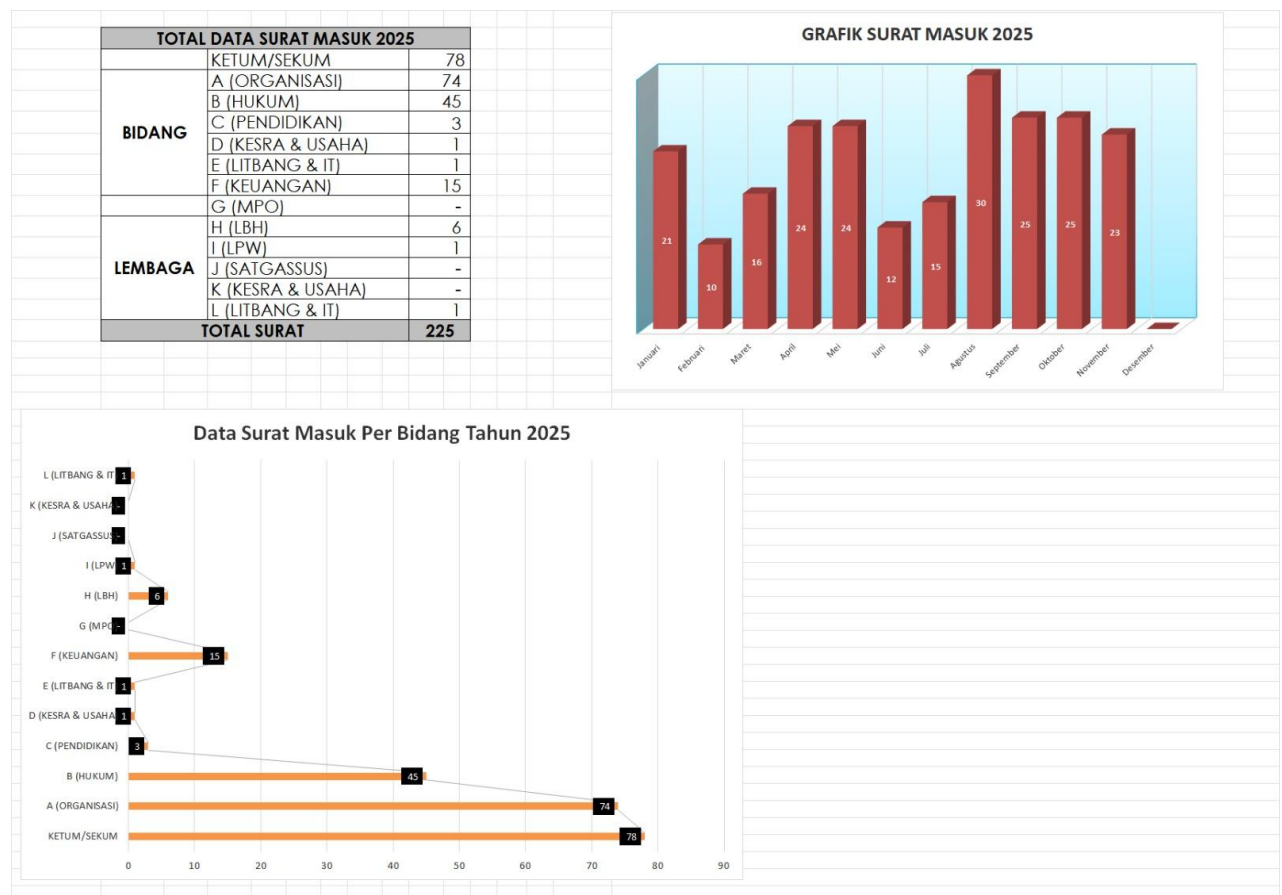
| TOTAL DATA SURAT MASUK 2025 | | |
|---|---|---|
| | KETUM/SEKUM | 78 |
| BIDANG | A (ORGANISASI) | 74 |
| | B (HUKUM) | 45 |
| | C (PENDIDIKAN) | 3 |
| | D (KESRA & USAHA) | 1 |
| | E (LITBANG & IT) | 1 |
| | F (KEUANGAN) | 15 |
| | G (MPO) | - |
| LEMBAGA | H (LBH) | 6 |
| | I (LPW) | 1 |
| | J (SATGASSUS) | - |
| | K (KESRA & USAHA) | - |
| | L (LITBANG & IT) | 1 |
| TOTAL SURAT | | 225 |

GRAFIK SURAT MASUK 2025

21
10
16
24
24
12
15
30
25
25
23

Januari
Februari
Maret
April
Mei
Juni
Juli
Agustus
September
Oktober
November
Desember

Data Surat Masuk Per Bidang Tahun 2025

L (LITBANG & IT 1
K (KESRA & USAHA -
J (SATGASSUS -
I (LPW 1
H (LBH) 6
G (MPO -
F (KEUANGAN) 15
E (LITBANG & IT 1
D (KESRA & USAHA 1
C (PENDIDIKAN) 3
B (HUKUM) 45
A (ORGANISASI) 74
KETUM/SEKUM 78

0
10
20
30
40
50
60
70
80
90